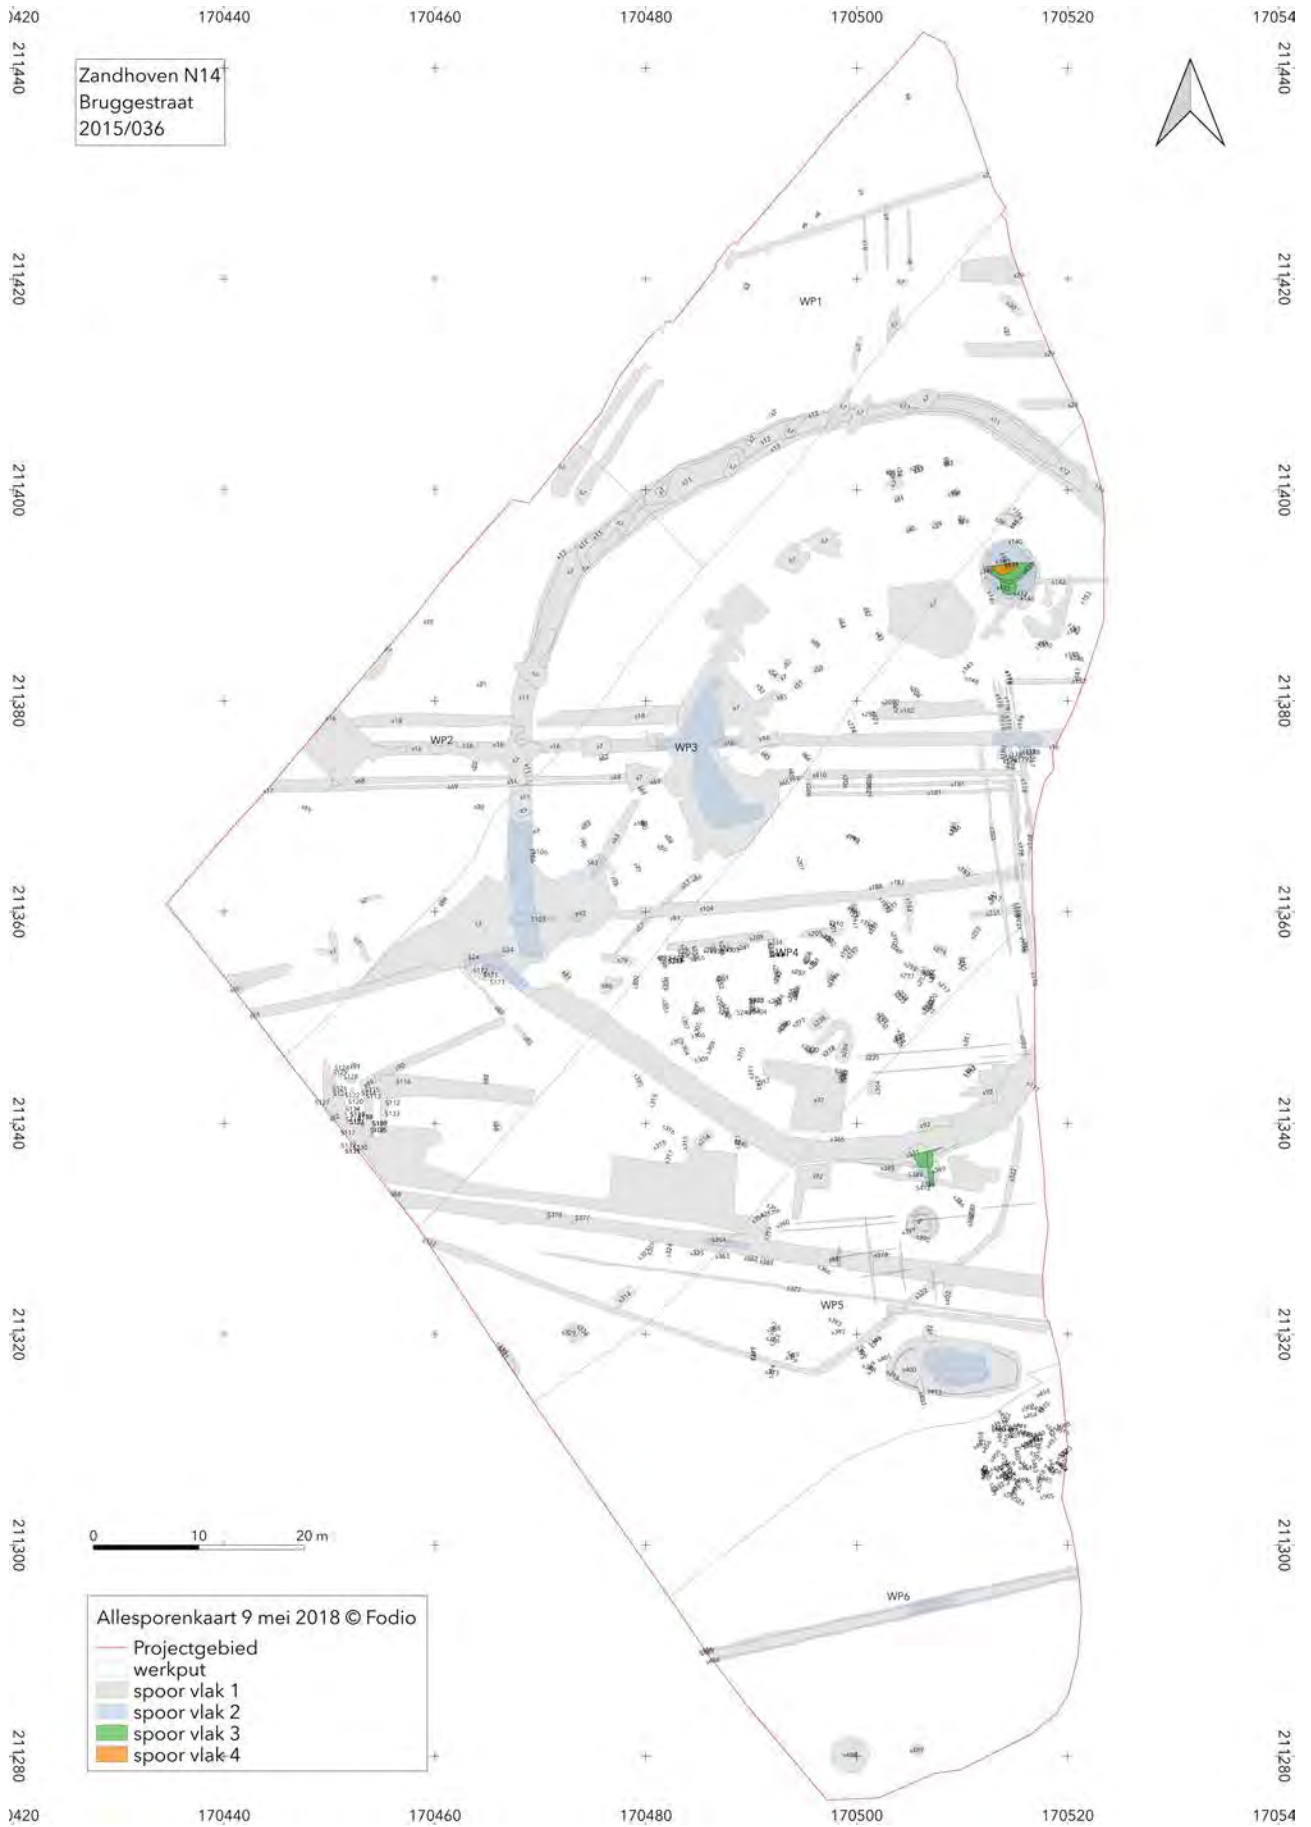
)420 170440 170460 170480 170500 170520 17054

Zandhoven N14
Bruggestraat
2015/036

211440
211420
211400
211380
211360
211340
211320
211300
211280

WP1
WP2
WP3
WP4
WP5
WP6

0 10 20 m

Allesporenkaart 9 mei 2018 © Fodio
Projectgebied
werkput
spoor vlak 1
spoor vlak 2
spoor vlak 3
spoor vlak 4

)420 170440 170460 170480 170500 170520 17054